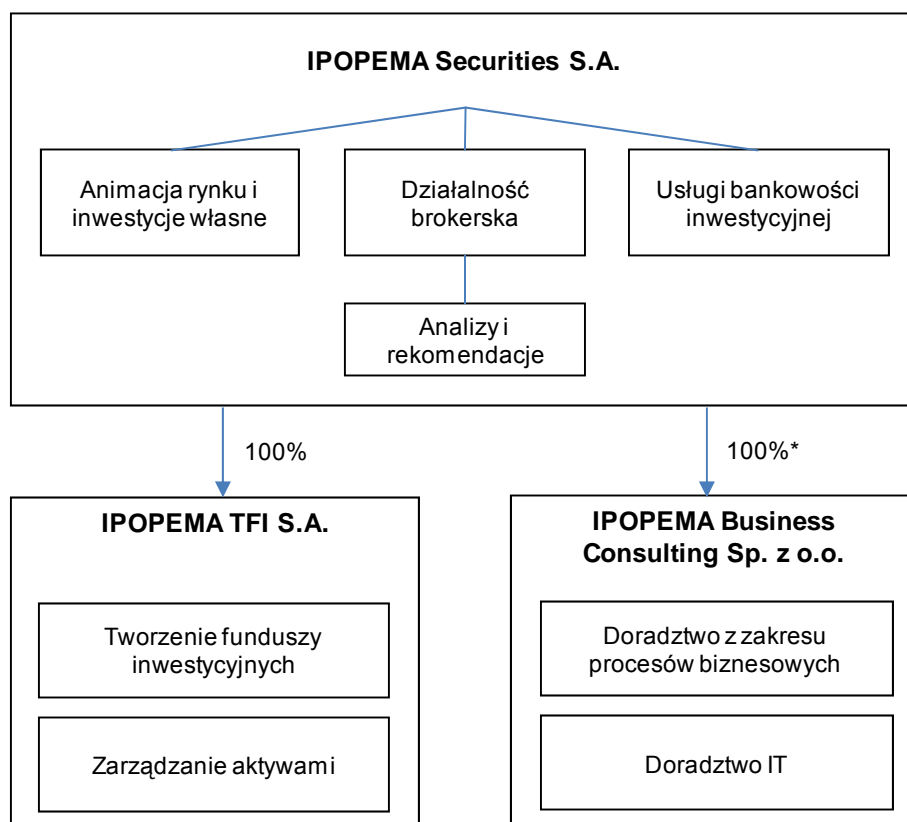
IPOPEMA Securities S.A.

Animacja rynku i inwestycje własne

Działalność brokerska

Usługi bankowości inwestycyjnej

Analizy i rekomendacje

100%

100%*

IPOPEMA TFI S.A.

Tworzenie funduszy inwestycyjnych

Zarządzanie aktywami

IPOPEMA Business Consulting Sp. z o.o.

Doradztwo z zakresu procesów biznesowych

Doradztwo IT